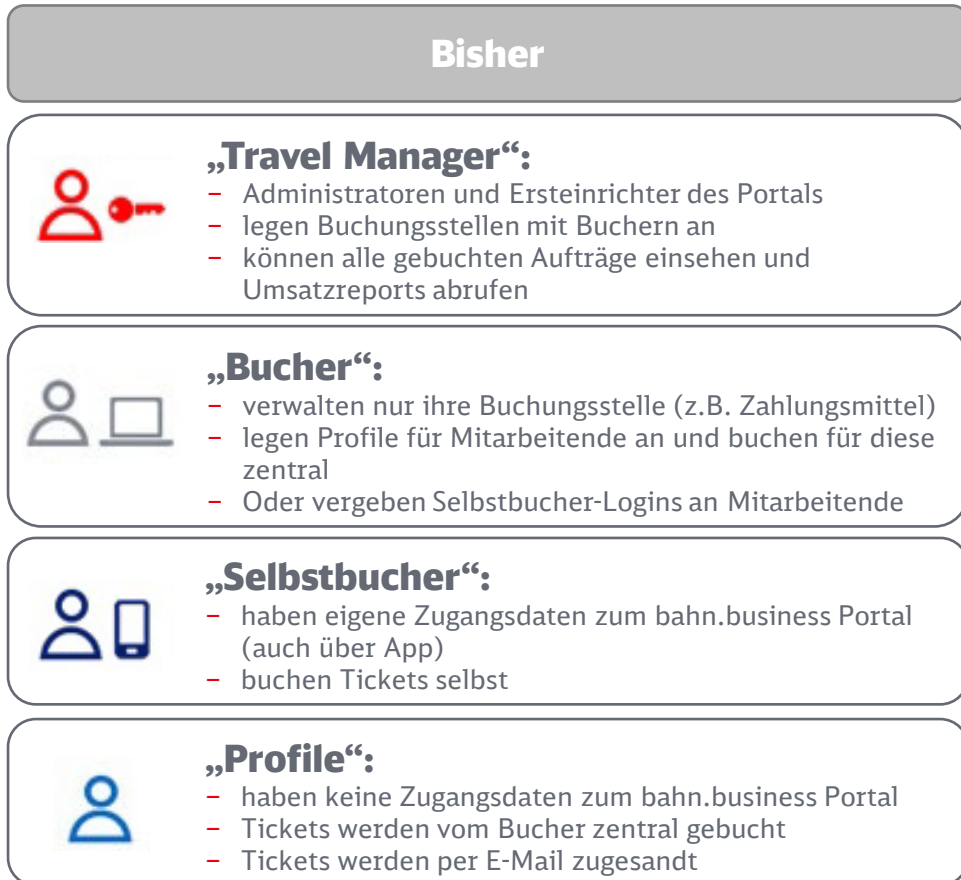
Bisher

„Travel Manager“:
– Administratoren und Ersteinrichter des Portals
– legen Buchungsstellen mit Buchern an
– können alle gebuchten Aufträge einsehen und Umsatzreports abrufen

„Bucher“:
– verwalten nur ihre Buchungsstelle (z.B. Zahlungsmittel)
– legen Profile für Mitarbeitende an und buchen für diese zentral
– Oder vergeben Selbstbucher-Logins an Mitarbeitende

„Selbstbucher“:
– haben eigene Zugangsdaten zum bahn.business Portal (auch über App)
– buchen Tickets selbst

„Profile“:
– haben keine Zugangsdaten zum bahn.business Portal
– Tickets werden vom Bucher zentral gebucht
– Tickets werden per E-Mail zugesandt